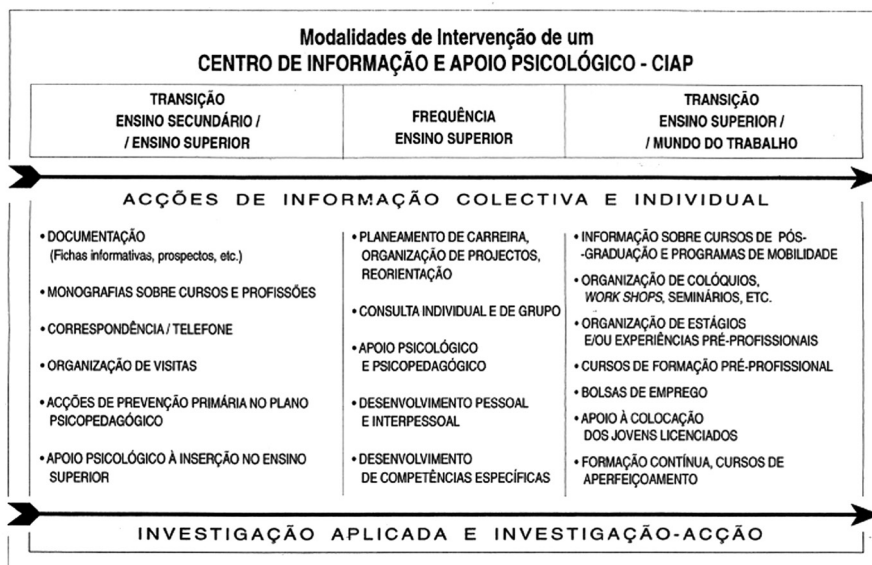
Modalidades de Intervenção de um
CENTRO DE INFORMAÇÃO E APOIO PSICOLÓGICO - CIAP

| TRANSIÇÃO ENSINO SECUNDÁRIO / / ENSINO SUPERIOR | FREQUÊNCIA ENSINO SUPERIOR | TRANSIÇÃO ENSINO SUPERIOR / / MUNDO DO TRABALHO |
|---|---|---|

ACÇÕES DE INFORMAÇÃO COLECTIVA E INDIVIDUAL

• DOCUMENTAÇÃO (Fichas informativas, prospectos, etc.)

• MONOGRAFIAS SOBRE CURSOS E PROFISSÕES

• CORRESPONDÊNCIA / TELEFONE

• ORGANIZAÇÃO DE VISITAS

• ACÇÕES DE PREVENÇÃO PRIMÁRIA NO PLANO PSICOPEDAGÓGICO

• APOIO PSICOLÓGICO À INSERÇÃO NO ENSINO SUPERIOR

• PLANEAMENTO DE CARREIRA, ORGANIZAÇÃO DE PROJECTOS, REORIENTAÇÃO

• CONSULTA INDIVIDUAL E DE GRUPO

• APOIO PSICOLÓGICO E PSICOPEDAGÓGICO

• DESENVOLVIMENTO PESSOAL E INTERPESSOAL

• DESENVOLVIMENTO DE COMPETÊNCIAS ESPECÍFICAS

• INFORMAÇÃO SOBRE CURSOS DE PÓS-GRADUAÇÃO E PROGRAMAS DE MOBILIDADE

• ORGANIZAÇÃO DE COLÓQUIOS, WORK SHOPS, SEMINÁRIOS, ETC.

• ORGANIZAÇÃO DE ESTÁGIOS E/OU EXPERIÊNCIAS PRÉ-PROFISSIONAIS

• CURSOS DE FORMAÇÃO PRÉ-PROFISSIONAL

• BOLSAS DE EMPREGO

• APOIO À COLOCAÇÃO DOS JOVENS LICENCIADOS

• FORMAÇÃO CONTÍNUA, CURSOS DE APERFEIÇOAMENTO

INVESTIGAÇÃO APLICADA E INVESTIGAÇÃO-ACÇÃO